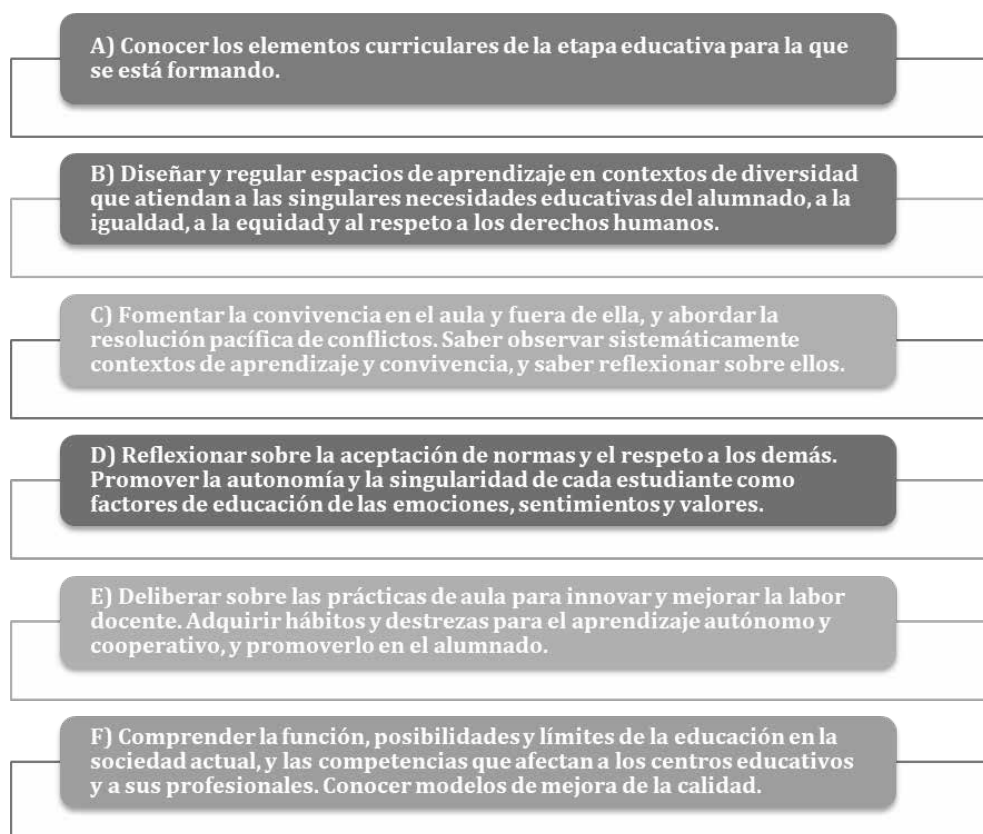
A) Conocer los elementos curriculares de la etapa educativa para la que se está formando.

B) Diseñar y regular espacios de aprendizaje en contextos de diversidad que atiendan a las singulares necesidades educativas del alumnado, a la igualdad, a la equidad y al respeto a los derechos humanos.

C) Fomentar la convivencia en el aula y fuera de ella, y abordar la resolución pacífica de conflictos. Saber observar sistemáticamente contextos de aprendizaje y convivencia, y saber reflexionar sobre ellos.

D) Reflexionar sobre la aceptación de normas y el respeto a los demás. Promover la autonomía y la singularidad de cada estudiante como factores de educación de las emociones, sentimientos y valores.

E) Deliberar sobre las prácticas de aula para innovar y mejorar la labor docente. Adquirir hábitos y destrezas para el aprendizaje autónomo y cooperativo, y promoverlo en el alumnado.

F) Comprender la función, posibilidades y límites de la educación en la sociedad actual, y las competencias que afectan a los centros educativos y a sus profesionales. Conocer modelos de mejora de la calidad.